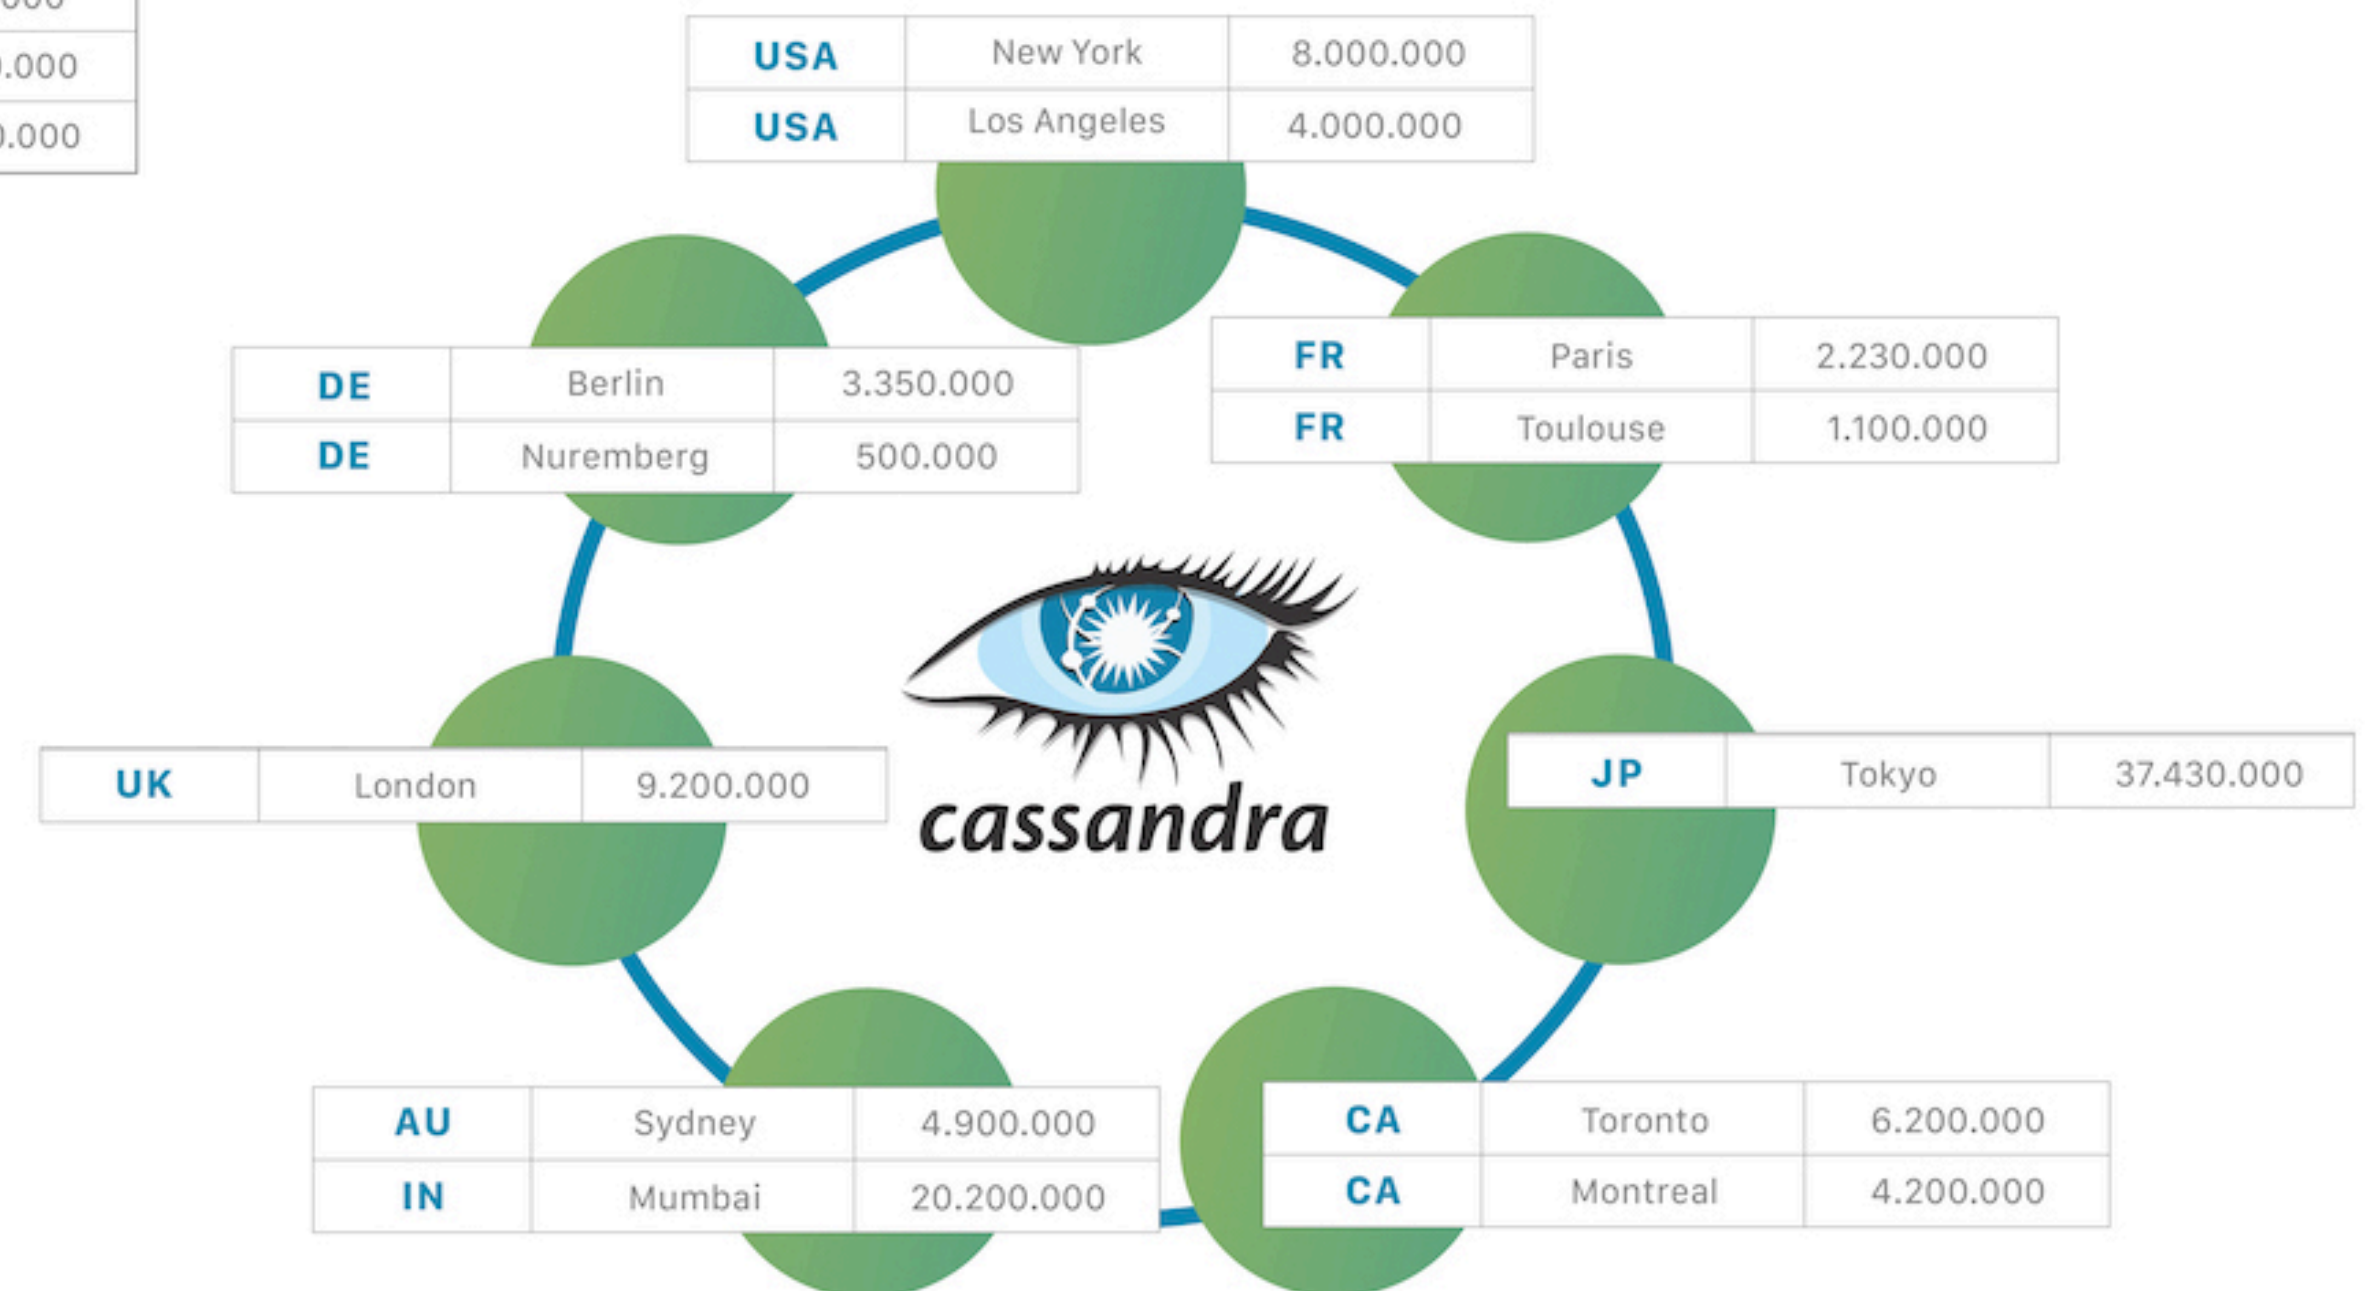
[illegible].000
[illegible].000
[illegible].000

| USA | New York | 8.000.000 |
|---|---|---|
| USA | Los Angeles | 4.000.000 |

| DE | Berlin | 3.350.000 |
|---|---|---|
| DE | Nuremberg | 500.000 |

| FR | Paris | 2.230.000 |
|---|---|---|
| FR | Toulouse | 1.100.000 |

| UK | London | 9.200.000 |
|---|---|---|

cassandra

| JP | Tokyo | 37.430.000 |
|---|---|---|

| AU | Sydney | 4.900.000 |
|---|---|---|
| IN | Mumbai | 20.200.000 |

| CA | Toronto | 6.200.000 |
|---|---|---|
| CA | Montreal | 4.200.000 |